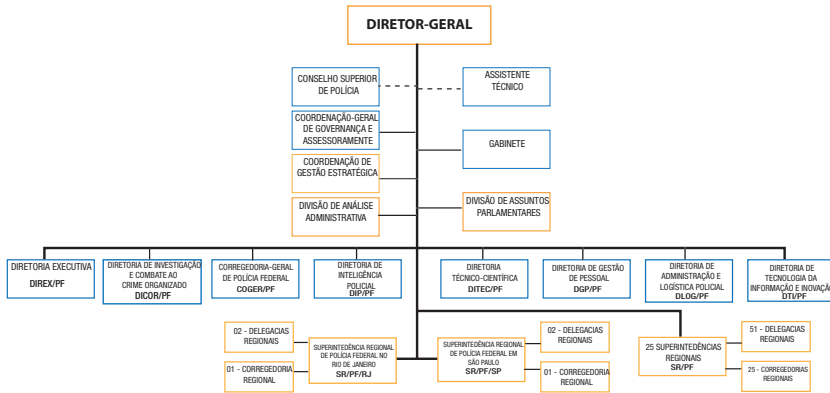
DIRETOR-GERAL

CONSELHO SUPERIOR DE POLÍCIA

ASSISTENTE TÉCNICO

COORDENAÇÃO-GERAL DE GOVERNANÇA E ASSESSORAMENTE

GABINETE

COORDENAÇÃO DE GESTÃO ESTRATÉGICA

DIVISÃO DE ANÁLISE ADMINISTRATIVA

DIVISÃO DE ASSUNTOS PARLAMENTARES

DIRETORIA EXECUTIVA
DIREX/PF

DIRETORIA DE INVESTIGAÇÃO E COMBATE AO CRIME ORGANIZADO
DICOR/PF

CORREGEDORIA-GERAL DE POLÍCIA FEDERAL
COGER/PF

DIRETORIA DE INTELIGÊNCIA POLICIAL
DIP/PF

DIRETORIA TÉCNICO-CIENTÍFICA
DITEC/PF

DIRETORIA DE GESTÃO DE PESSOAL
DGP/PF

DIRETORIA DE ADMINISTRAÇÃO E LOGÍSTICA POLICIAL
DLOG/PF

DIRETORIA DE TECNOLOGIA DA INFORMAÇÃO E INOVAÇÃO
DTI/PF

02 - DELEGACIAS REGIONAIS

01 - CORREGEDORIA REGIONAL

SUPERINTEDÊNCIA REGIONAL DE POLÍCIA FEDERAL NO RIO DE JANEIRO
SR/PF/RJ

SUPERINTEDÊNCIA REGIONAL DE POLÍCIA FEDERAL EM SÃO PAULO
SR/PF/SP

02 - DELEGACIAS REGIONAIS

01 - CORREGEDORIA REGIONAL

25 SUPERINTEDÊNCIAS REGIONAIS
SR/PF

51 - DELEGACIAS REGIONAIS

25 - CORREGEDORIAS REGIONAIS